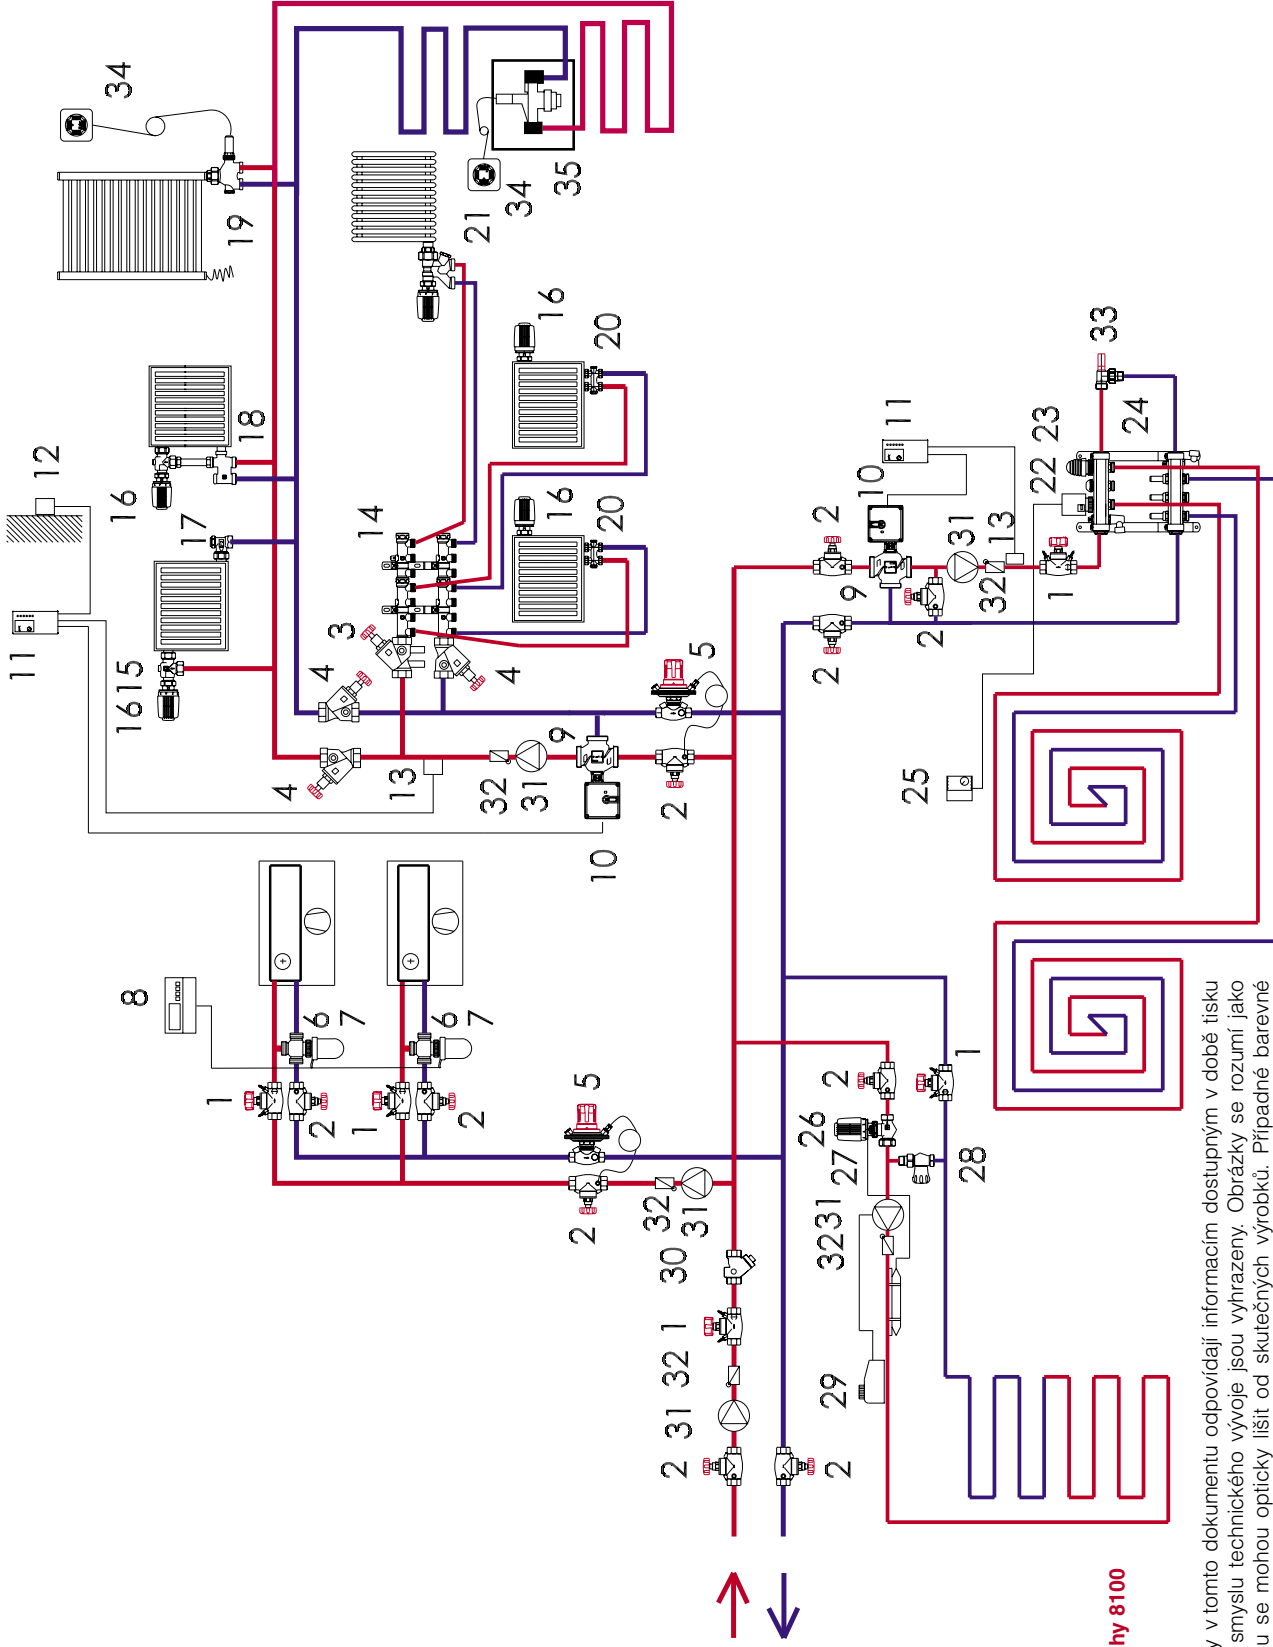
34
35
34
21
19
16
20
18
12
16
17
14
16
20
11
16
15
3
4
4
5
4
13
32
31
9
2
10
11
10
2
9
2
31
32
13
2
1
33
23
24
22
25
8
6
7
6
7
1
2
1
2
5
2
32
31
30
1
32
31
2
2
1
2
26
27
28
32
31
29
2

hy 8100

y v tomto dokumentu odpovídají informacím dostupným v době tisku smyslu technického vývoje jsou vyhrazeny. Obrázky se rozumí jako u se mohou opticky lišit od skutečných výrobků. Případné barevné